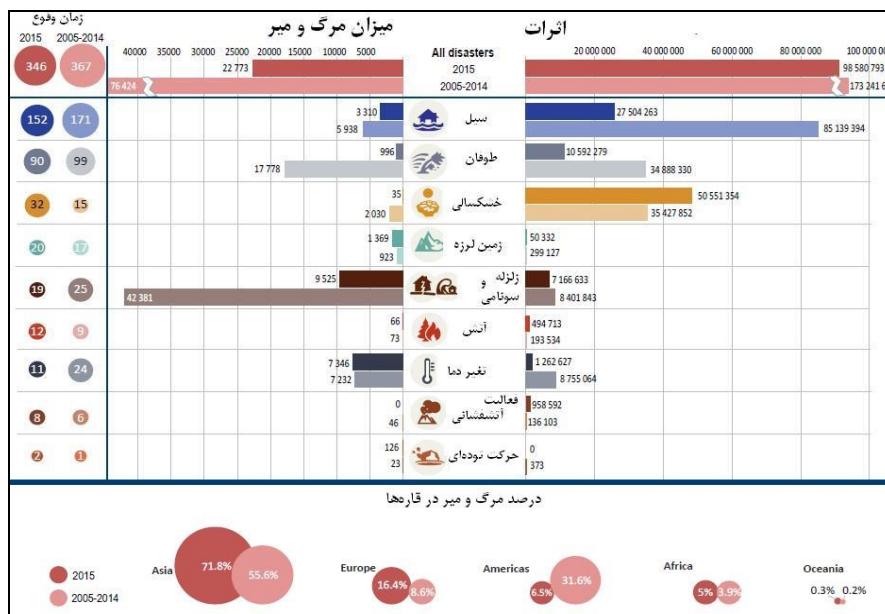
زمان وقوع
2015 2005-2014
346 367

میزان مرگ و میر
40000 35000 30000 25000 20000 15000 10000 5000
22 773
76 424

All disasters
2015
2005-2014

اثرات
20 000 000 40 000 000 60 000 000 80 000 000 100 00
98 580 793
173 241 6

| 2015 | 2005-2014 | مرگ و میر 2015 | مرگ و میر 2005-2014 | نوع | اثرات 2015 | اثرات 2005-2014 |
|---|---|---|---|---|---|---|
| 152 | 171 | 3 310 | 5 938 | سیل | 27 504 263 | 85 139 394 |
| 90 | 99 | 996 | 17 778 | طوفان | 10 592 279 | 34 888 330 |
| 32 | 15 | 35 | 2 030 | خشکسالی | 50 551 354 | 35 427 852 |
| 20 | 17 | 1 369 | 923 | زمین لرزه | 50 332 | 299 127 |
| 19 | 25 | 9 525 | 42 381 | زلزله و سونامی | 7 166 633 | 8 401 843 |
| 12 | 9 | 66 | 73 | آتش | 494 713 | 193 534 |
| 11 | 24 | 7 346 | 7 232 | تغییر دما | 1 262 627 | 8 755 064 |
| 8 | 6 | 0 | 46 | فعالیت آتشفشانی | 958 592 | 136 103 |
| 2 | 1 | 126 | 23 | حرکت توده‌ای | 0 | 373 |

درصد مرگ و میر در قاره‌ها

2015
2005-2014

Asia 71.8% 55.6%
Europe 16.4% 8.6%
Americas 6.5% 31.6%
Africa 5% 3.9%
Oceania 0.3% 0.2%